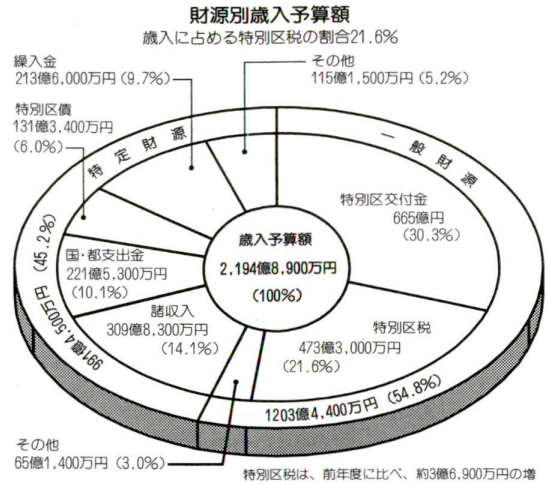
財源別歳入予算額

歳入に占める特別区税の割合21.6%

繰入金
213億6,000万円（9.7%）

その他
115億1,500万円（5.2%）

特別区債
131億3,400万円
（6.0%）

特定財源

一般財源

特別区交付金
665億円
（30.3%）

歳入予算額
2,194億8,900万円
（100%）

国・都支出金
221億5,300万円
（10.1%）

諸収入
309億8,300万円
（14.1%）

特別区税
473億3,000万円
（21.6%）

991億4,500万円（45.2%）

1203億4,400万円（54.8%）

その他
65億1,400万円（3.0%）

特別区税は、前年度に比べ、約3億6,900万円の増